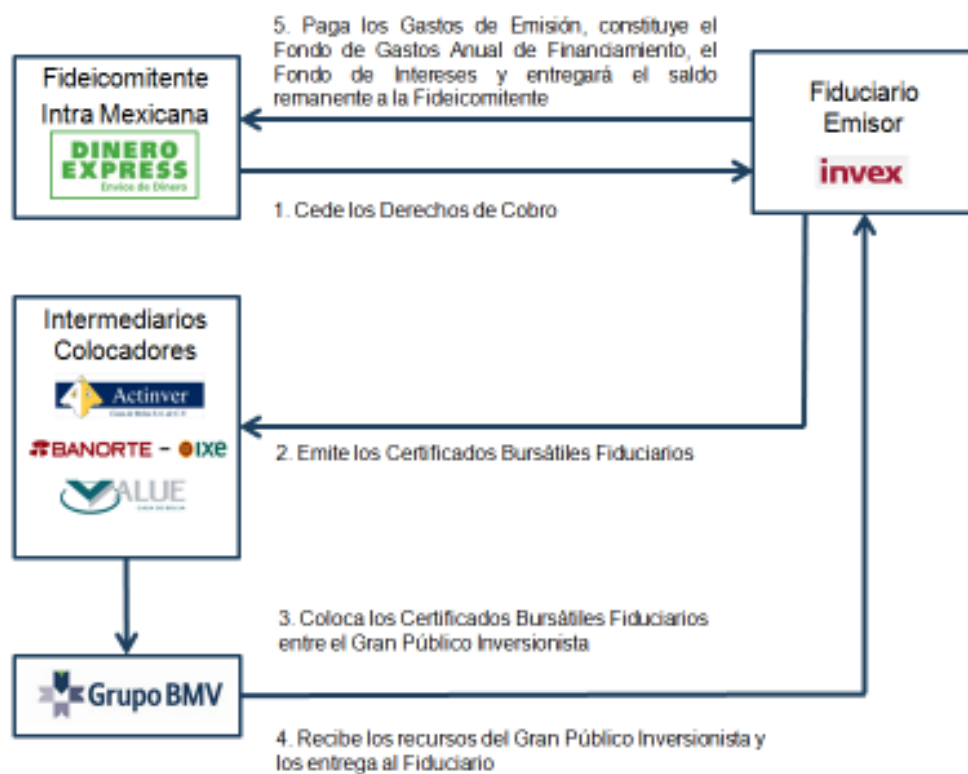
Fideicomitente Intra Mexicana

DINERO EXPRESS
Envíos de Dinero

5. Paga los Gastos de Emisión, constituye el Fondo de Gastos Anual de Financiamiento, el Fondo de Intereses y entregará el saldo remanente a la Fideicomitente

Fiduciario Emisor

invex

1. Cede los Derechos de Cobro

Intermediarios Colocadores

Actinver
Casa de Bolsa S.A. de C.V.

BANORTE - IXE

VALUE
Casa de Bolsa

2. Emite los Certificados Bursátiles Fiduciarios

3. Coloca los Certificados Bursátiles Fiduciarios entre el Gran Público Inversionista

Grupo BMV

4. Recibe los recursos del Gran Público Inversionista y los entrega al Fiduciario